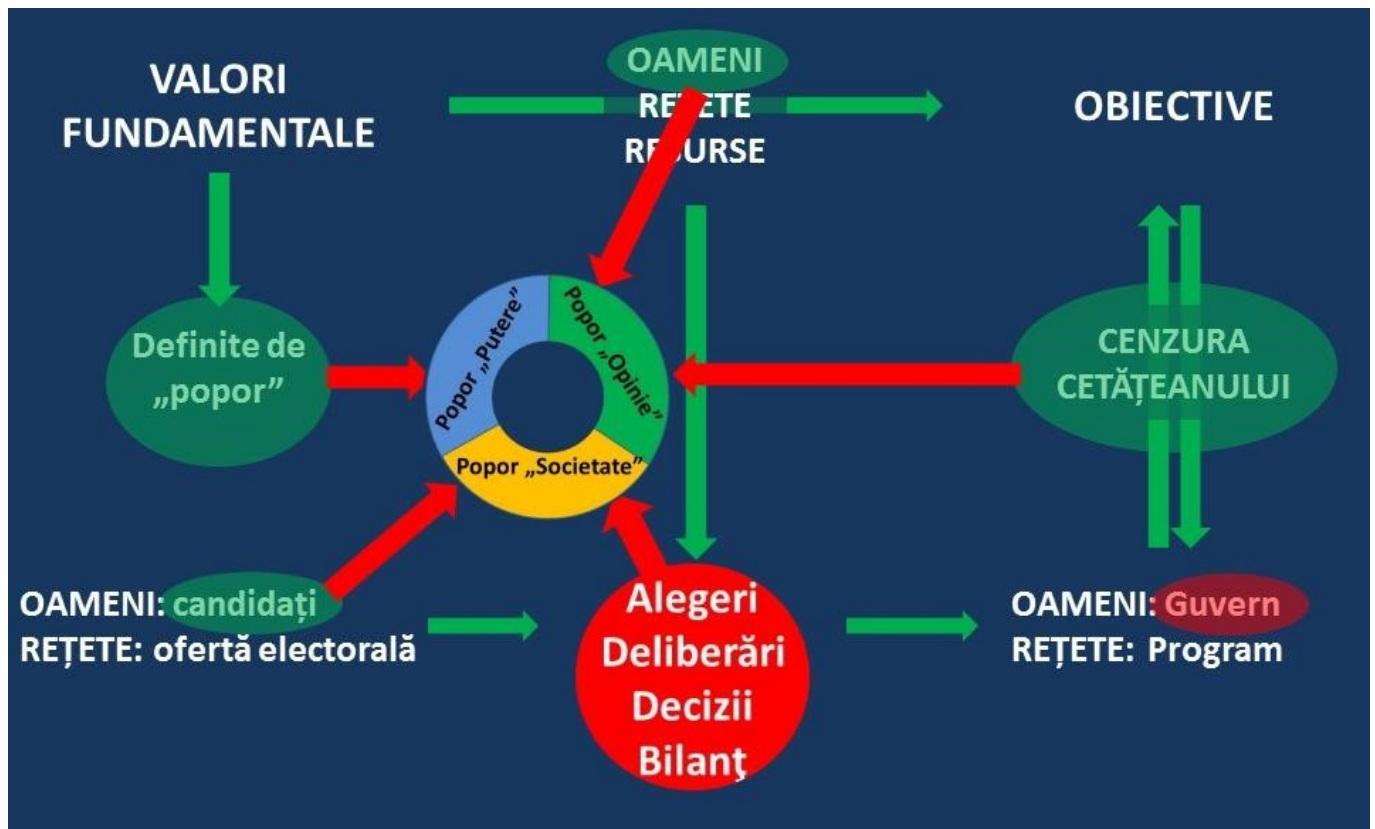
VALORI FUNDAMENTALE

OAMENI
RE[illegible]ETE
R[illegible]URSE

OBIECTIVE

Definite de „popor”

Popor „Putere”
Popor „Opinie”
Popor „Societate”

CENZURA CETĂȚEANULUI

OAMENI: candidați
REȚETE: ofertă electorală

Alegeri
Deliberări
Decizii
Bilanţ

OAMENI: Guvern
REȚETE: Program